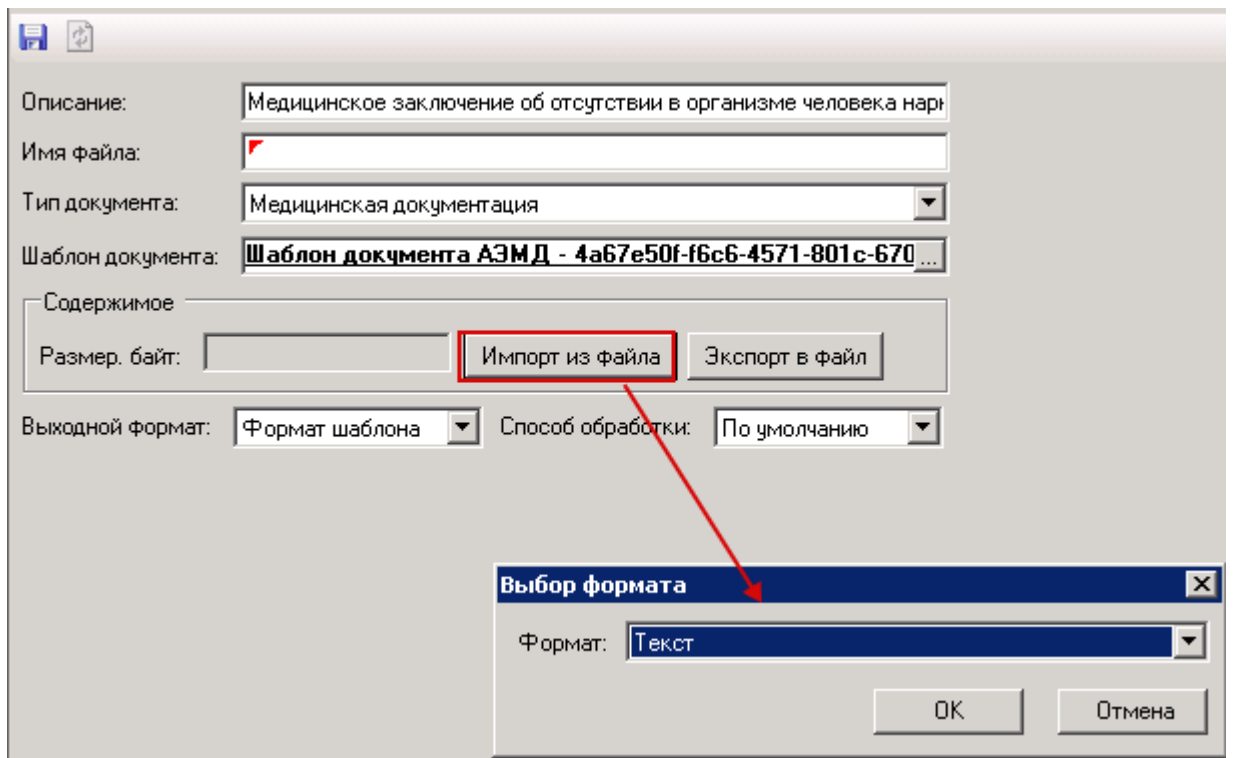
Описание: Медицинское заключение об отсутствии в организме человека нарк

Имя файла:

Тип документа: Медицинская документация

Шаблон документа: Шаблон документа АЭМД - 4a67e50f-f6c6-4571-801c-670 ...

Содержимое

Размер. байт: Импорт из файла Экспорт в файл

Выходной формат: Формат шаблона Способ обработки: По умолчанию

Выбор формата

Формат: Текст

OK Отмена